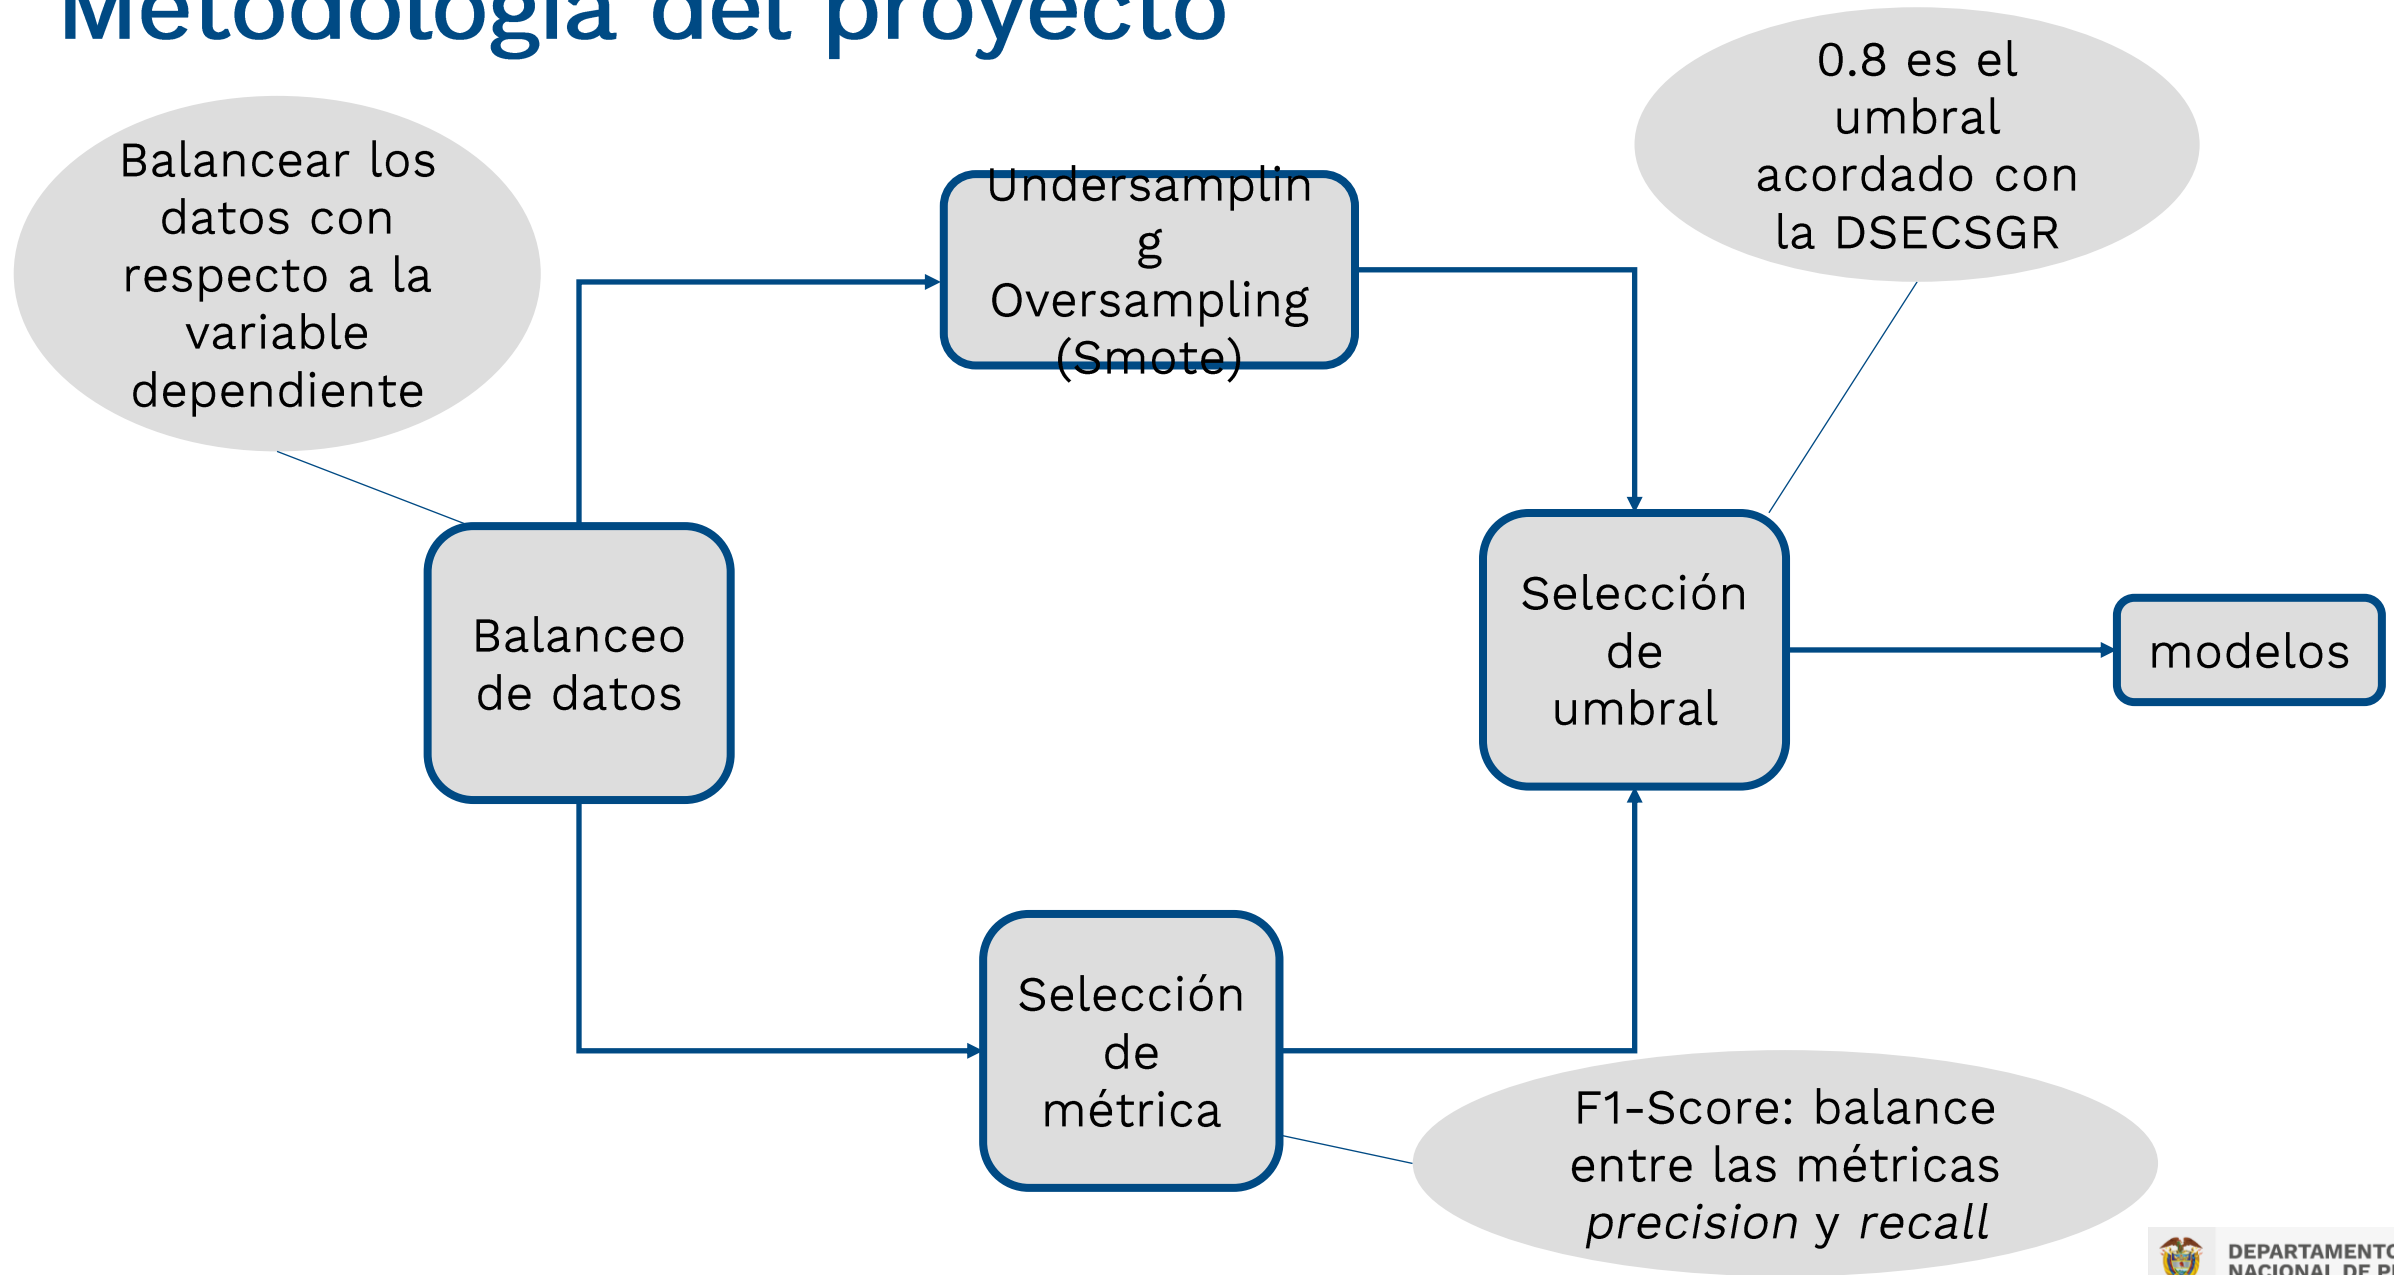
Metodología del proyecto

Balancear los datos con respecto a la variable dependiente

Undersamplin g Oversampling (Smote)

0.8 es el umbral acordado con la DSECSGR

Balanceo de datos

Selección de umbral

modelos

Selección de métrica

F1-Score: balance entre las métricas *precision* y *recall*

DEPARTAMENTO NACIONAL DE P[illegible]